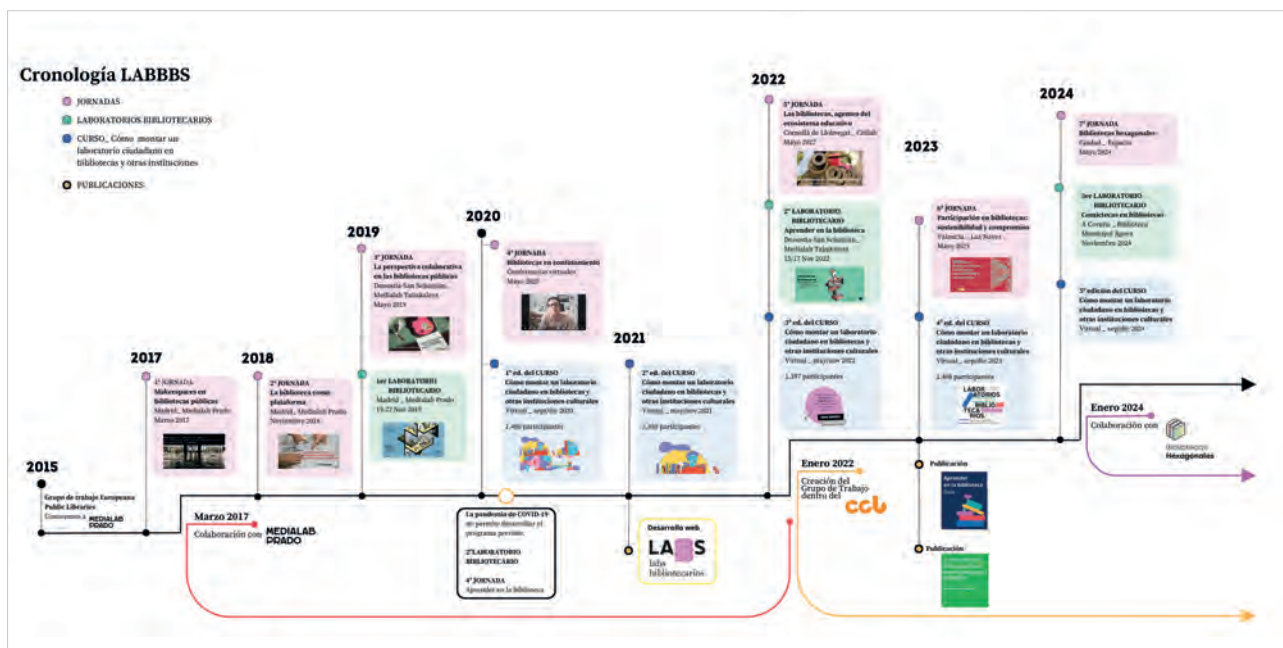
Cronología LABBBS

JORNADAS

LABORATORIOS BIBLIOTECARIOS

CURSO_ Cómo montar un laboratorio ciudadano en bibliotecas y otras instituciones

PUBLICACIONES

2015

Grupo de trabajo Europeana Public Libraries
Comienzo a MEDIALAB PRADO

2017

1ª JORNADA
Makerspaces en bibliotecas públicas
Madrid _ Medialab Prado
Marzo 2017

Marzo 2017
Colaboración con MEDIALAB PRADO

2018

2ª JORNADA
La biblioteca como plataforma
Madrid _ Medialab Prado
Noviembre 2018

2019

3ª JORNADA
La perspectiva colaborativa en las bibliotecas públicas
Donostia-San Sebastián _ Medialab Tabakalera
Mayo 2019

1er LABORATORIO BIBLIOTECARIO
Madrid _ Medialab Prado
13-22 Nov 2019

2020

4ª JORNADA
Bibliotecas en confinamiento
Conferencias virtuales
Mayo 2020

1ª ed. del CURSO
Cómo montar un laboratorio ciudadano en bibliotecas y otras instituciones culturales
Virtual _ sept/dic 2020
1.400 participantes

La pandemia de COVID-19 no permite desarrollar el programa previsto:
2ºLABORATORIO BIBLIOTECARIO
4ª JORNADA
Aprender en la biblioteca

2021

2ª ed. del CURSO
Cómo montar un laboratorio ciudadano en bibliotecas y otras instituciones culturales
Virtual _ mar/nov 2021
1.300 participantes

Desarrollo web
LABS
labs bibliotecarios

2022

5ª JORNADA
Las bibliotecas, agentes del ecosistema educativo
Cornellà de Llobregat _ Citilab
Mayo 2022

2º LABORATORIO BIBLIOTECARIO
Aprender en la biblioteca
Donostia-San Sebastián _ Medialab Tabakalera
15-17 Nov 2022

3ª ed. del CURSO
Cómo montar un laboratorio ciudadano en bibliotecas y otras instituciones culturales
Virtual _ mar/nov 2022
1.397 participantes

Enero 2022
Creación del Grupo de Trabajo dentro del ccb

2023

6ª JORNADA
Participación en bibliotecas: sostenibilidad y compromiso
Valencia _ Las Naves
Mayo 2023

4ª ed. del CURSO
Cómo montar un laboratorio ciudadano en bibliotecas y otras instituciones culturales
Virtual _ sept/dic 2023
1.400 participantes

LABORATORIOS BIBLIOTECARIOS

Publicación
Aprender en la biblioteca

Publicación

2024

7ª JORNADA
Bibliotecas hexagonales
Ciudad _ Espacio
Mayo 2024

3er LABORATORIO BIBLIOTECARIO
Comúnicteca en bibliotecas
A Coruña _ Biblioteca Municipal Ágora
Noviembre 2024

5ª edición del CURSO
Cómo montar un laboratorio ciudadano en bibliotecas y otras instituciones culturales
Virtual _ sept/dic 2024

Enero 2024
Colaboración con
Bibliotecas Hexagonales